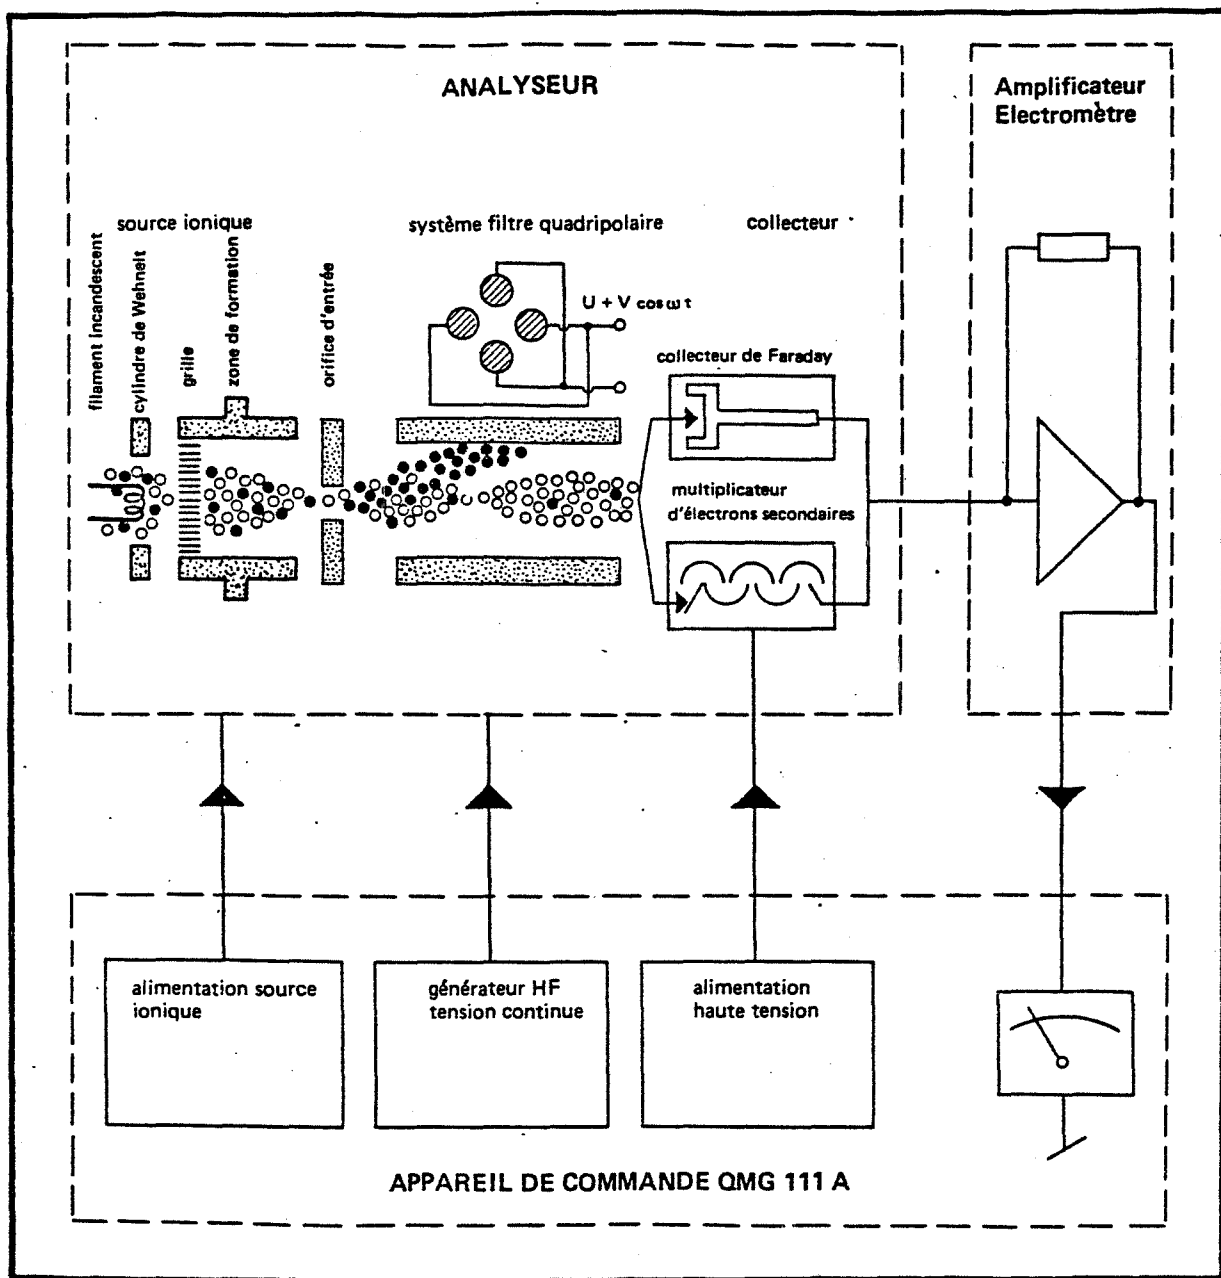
ANALYSEUR

Amplificateur Electromètre

source ionique

système filtre quadripolaire

collecteur

filament incandescent

cylindre de Wehnelt

grille

zone de formation

orifice d'entrée

$U + V \cos \omega t$

collecteur de Faraday

multiplicateur d'électrons secondaires

alimentation source ionique

générateur HF tension continue

alimentation haute tension

APPAREIL DE COMMANDE QMG 111 A